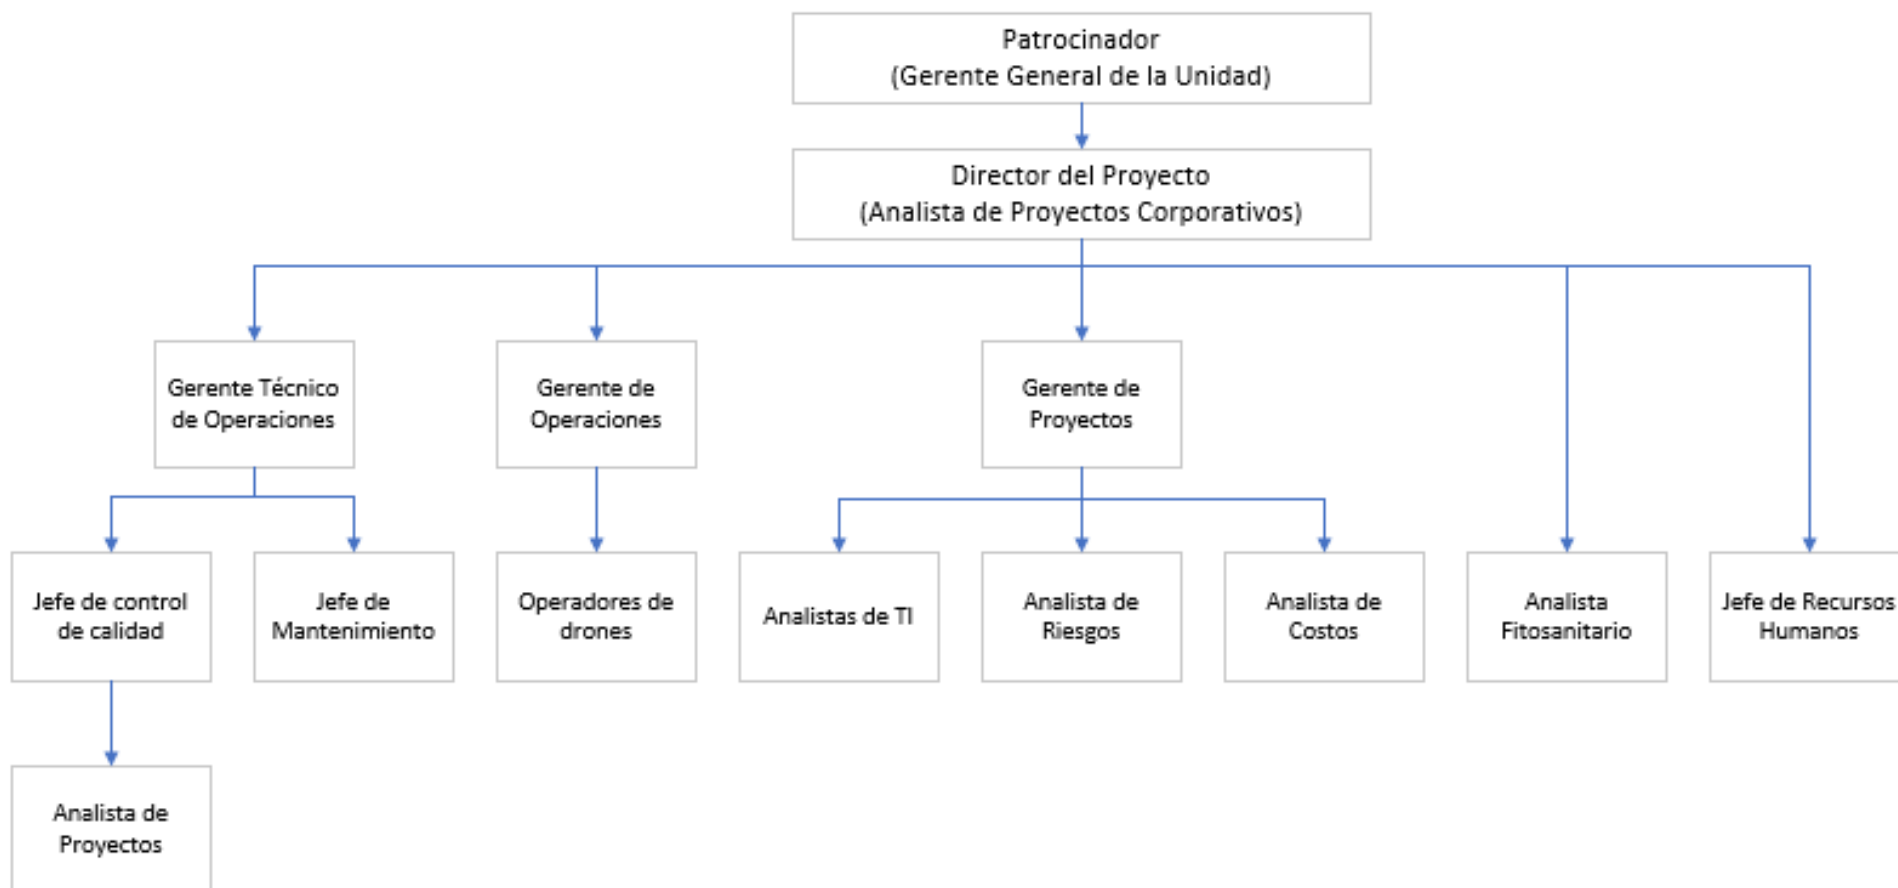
Patrocinador
(Gerente General de la Unidad)

Director del Proyecto
(Analista de Proyectos Corporativos)

Gerente Técnico de Operaciones

Gerente de Operaciones

Gerente de Proyectos

Jefe de control de calidad

Jefe de Mantenimiento

Operadores de drones

Analistas de TI

Analista de Riesgos

Analista de Costos

Analista Fitosanitario

Jefe de Recursos Humanos

Analista de Proyectos